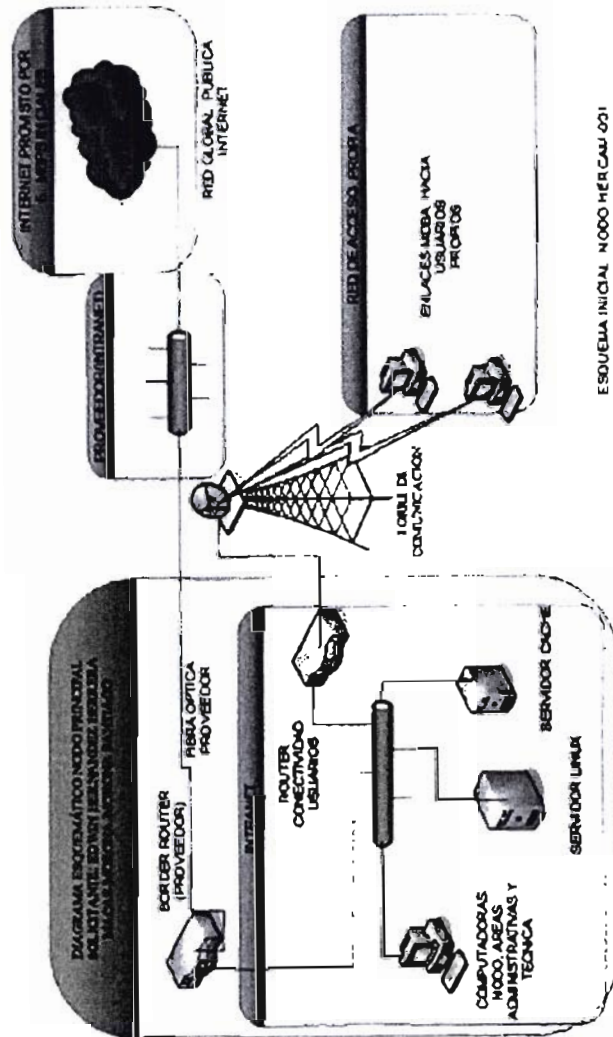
DIAGRAMA ESQUEMÁTICO NODO PRINCIPAL SOLICITANTE: EDWIN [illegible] HERNÁNDEZ HERRERA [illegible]

BORDER ROUTER (PROVEEDOR)

FIBRA OPTICA PROVEEDOR

INTRANET

ROUTER CONECTIVIDAD USUARIOS

COMPUTADORAS NODO, AREAS ADMINISTRATIVAS Y TECNICA

SERVIDOR LINUX

SERVIDOR CACHE

TORRE DE COMUNICACION

PROVEEDOR (INTRANET)

INTERNET PROVISTO POR EL PROVEEDOR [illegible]

RED GLOBAL PUBLICA INTERNET

RED DE ACCESO PROPIA

ENLACES MODA HACIA USUARIOS PROPIOS

ESQUEMA INICIAL NODO HERCAL 001